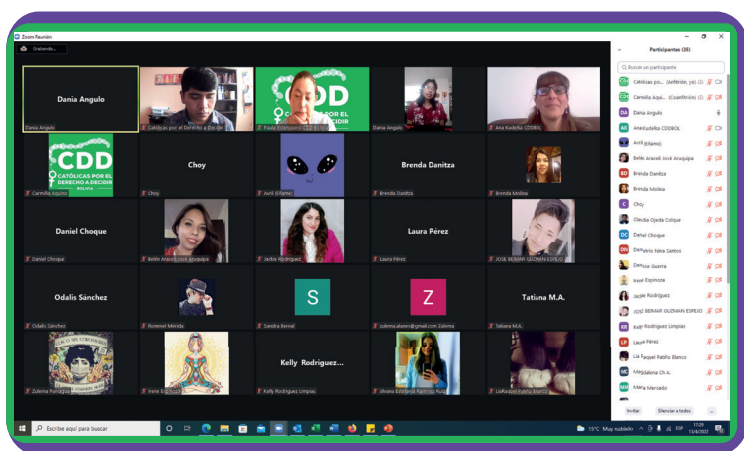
Zoom Reunión

Grabando...

Dania Angulo

Dania Angulo

Católicas por el Derecho a Decidir

CDD
CATÓLICAS POR EL DERECHO A DECIDIR

Paola Bettancourt CDD BOLIVIA

Dania Angulo

Ana Kodelia CODBOL

CDD
CATÓLICAS POR EL DERECHO A DECIDIR
BOLIVIA

Carmilla Angulo

Choy

Choy

Avril (Ella/no)

Brenda Danitza

Brenda Danitza

Brenda Molina

Daniel Choque

Daniel Choque

Belén Araceli José Aruquipa

Jadde Rodriguez

Laura Pérez

Laura Pérez

JOSE BEIMAR GUZMAN ESPEJO

Odalis Sánchez

Odalis Sánchez

Rommel Mérida

S

Sandra Bernal

Z

zulema.alvarez@gmail.com Zulema

Tatiana M.A.

Tatiana M.A.

Zulema Puruguay

Irene Espinoza

Kelly Rodriguez...

Kelly Rodriguez Limpias

Jhoana Estefania Ramirez Ruiz

LiaRaquel Pabllo Blanco

Participantes (35)

Buscar un participante

Católicas po... (Anfitrión, yo)

Camilla Aqui... (Coanfitrión)

Dania Angulo

AnaKodelia CODBOL

Avril (Ella/no)

Belén Araceli José Aruquipa

Brenda Danitza

Brenda Molina

Choy

Claudia Ojeda Colque

Daniel Choque

Demetrio Nina Santos

Denise Guerra

Irene Espinoza

Jadde Rodriguez

JOSE BEIMAR GUZMAN ESPEJO

Kelly Rodriguez Limpias

Laura Pérez

Lia Raquel Pabllo Blanco

Magdalena Ch A.

Maria Mercado

Invitar

Silenciar a todos

...

Escribe aquí para buscar

15°C Muy nublado

ESP

11:29
15/4/2022